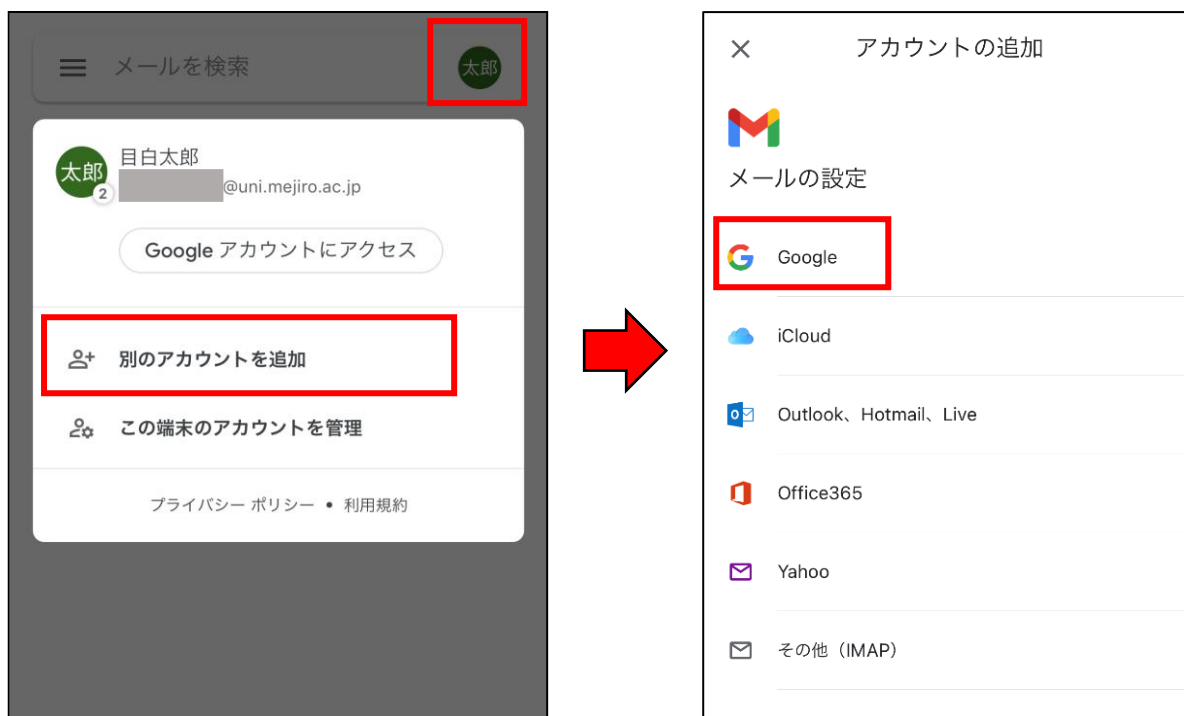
メールを検索

太郎

太郎
2
目白太郎
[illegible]@uni.mejiro.ac.jp

Google アカウントにアクセス

別のアカウントを追加

この端末のアカウントを管理

プライバシー ポリシー • 利用規約

アカウントの追加

メールの設定

Google

iCloud

Outlook、Hotmail、Live

Office365

Yahoo

その他（IMAP）